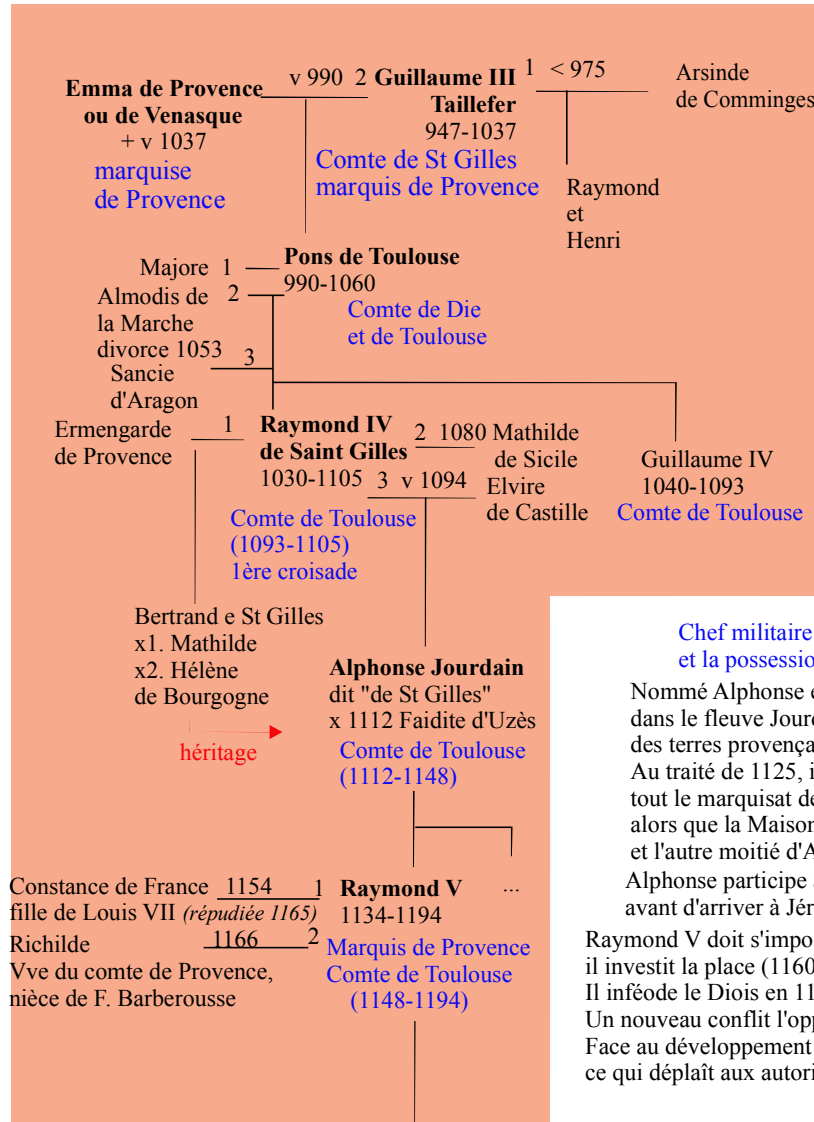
Emma de Provence ou de Venasque
+ v 1037
marquise de Provence

v 990 2 Guillaume III Taillefer
947-1037
Comte de St Gilles
marquis de Provence

1 < 975

Arsinde de Comminges

Raymond et Henri

Majore 1
Almodis de la Marche divorce 1053 2
3 Sancie d'Aragon

Pons de Toulouse
990-1060
Comte de Die et de Toulouse

Ermengarde de Provence 1

Raymond IV de Saint Gilles
1030-1105
Comte de Toulouse (1093-1105)
1ère croisade

2 1080 Mathilde de Sicile
3 v 1094 Elvire de Castille

Guillaume IV
1040-1093
Comte de Toulouse

Bertrand e St Gilles
x1. Mathilde
x2. Hélène de Bourgogne

héritage

Alphonse Jourdain
dit "de St Gilles"
x 1112 Faidite d'Uzès
Comte de Toulouse
(1112-1148)

...

Constance de France 1154 1
fille de Louis VII (répudiée 1165)
Richilde 1166 2
Vve du comte de Provence, nièce de F. Barberousse

Raymond V
1134-1194
Marquis de Provence
Comte de Toulouse
(1148-1194)

Chef militaire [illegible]
et la possessio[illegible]

Nommé Alphonse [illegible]
dans le fleuve Jour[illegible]
des terres provença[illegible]
Au traité de 1125, i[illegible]
tout le marquisat de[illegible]
alors que la Maison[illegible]
et l'autre moitié d'A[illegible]
Alphonse participe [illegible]
avant d'arriver à Jér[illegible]

Raymond V doit s'impo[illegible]
il investit la place (1160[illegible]
Il inféode le Diois en 11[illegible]
Un nouveau conflit l'op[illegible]
Face au développement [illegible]
ce qui déplaît aux autori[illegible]